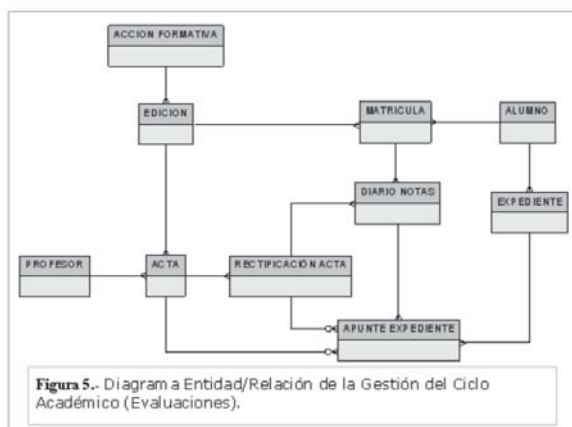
ACCION FORMATIVA

EDICION

MATRICULA

ALUMNO

DIARIO NOTAS

EXPEDIENTE

PROFESOR

ACTA

RECTIFICACION ACTA

APUNTE EXPEDIENTE

Figura 5.- Diagrama Entidad/Relación de la Gestión del Ciclo Académico (Evaluaciones).